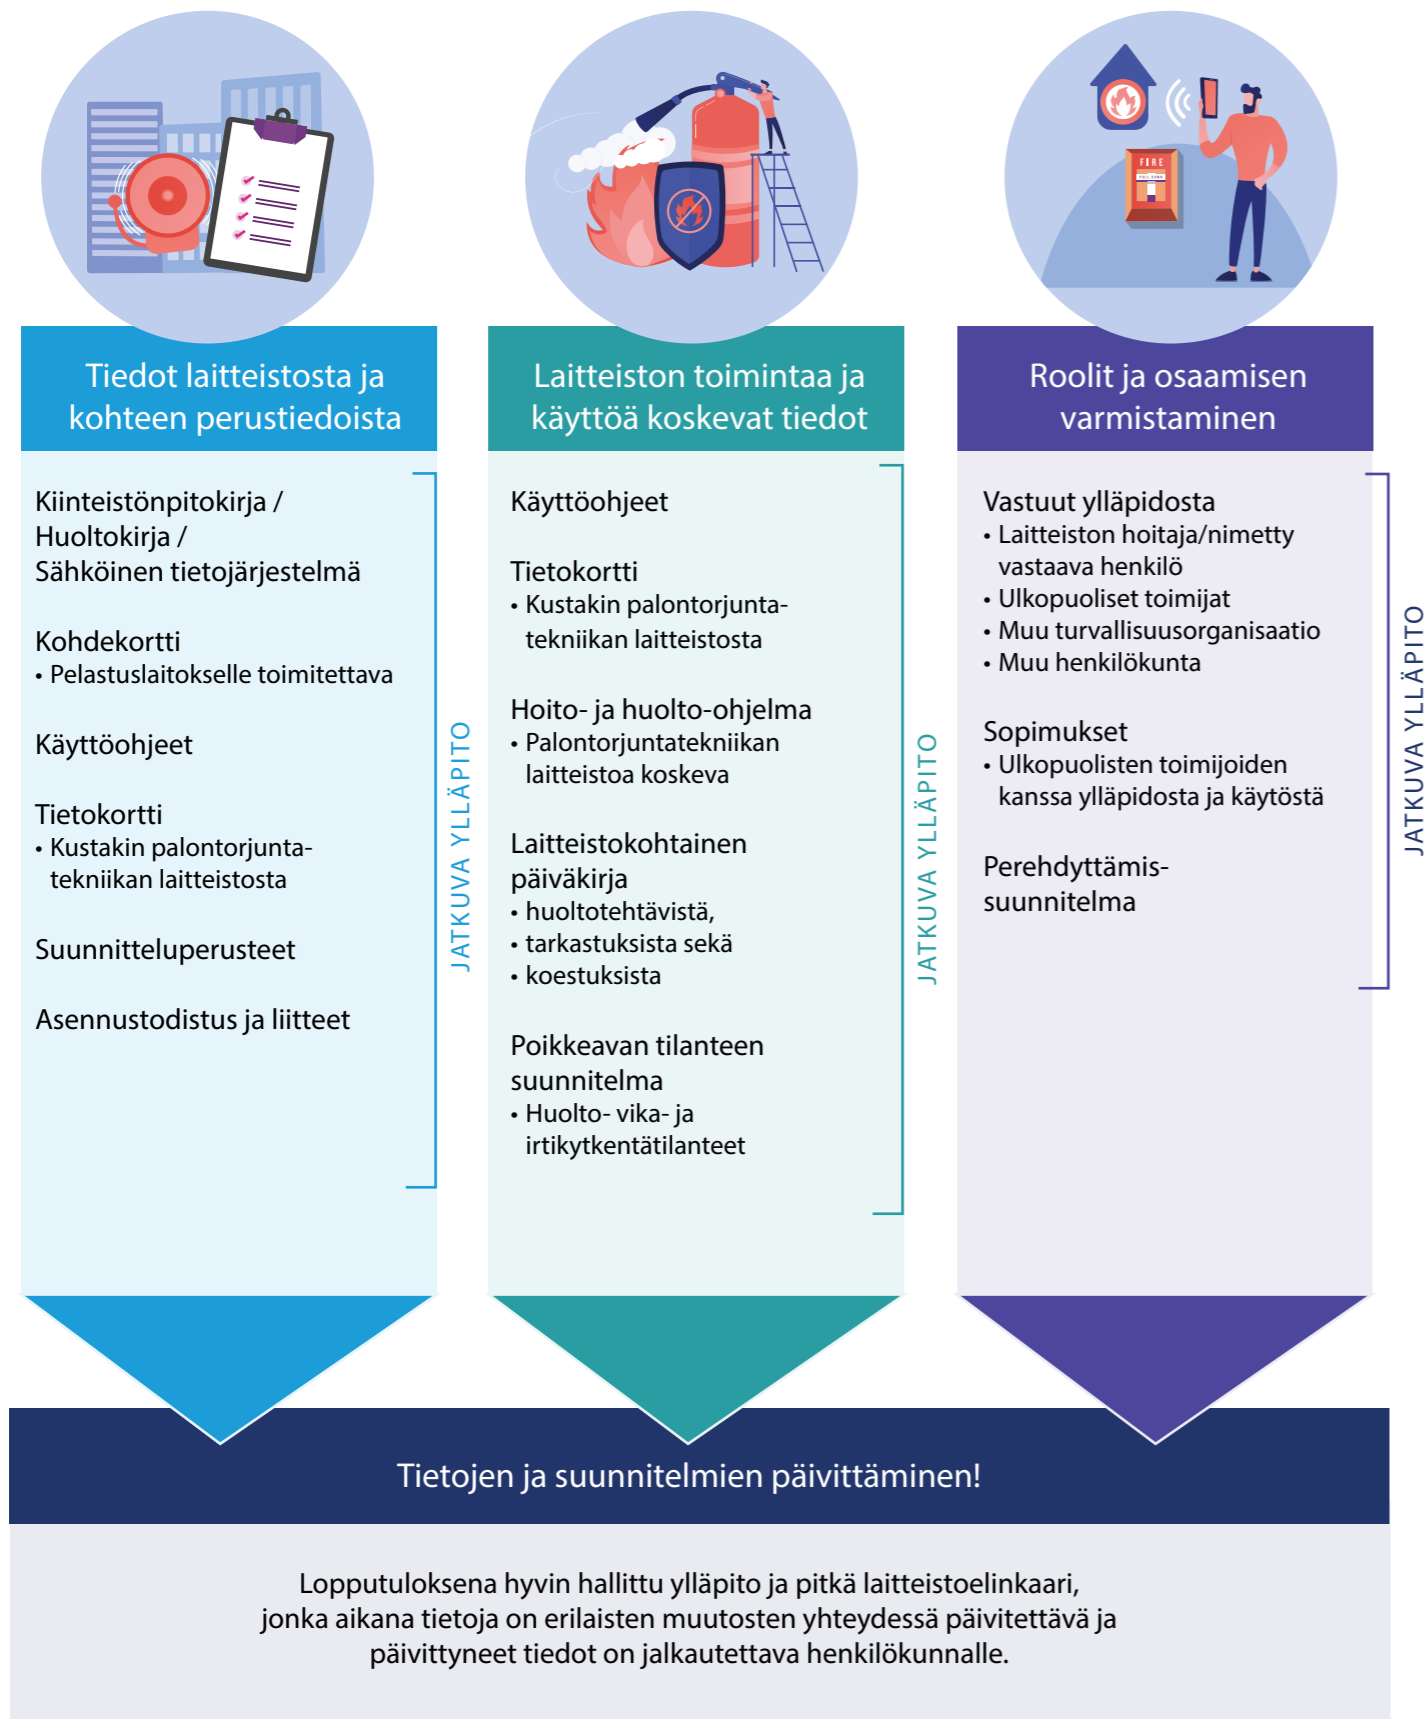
FIRE

Tiedot laitteistosta ja kohteen perustiedoista

Kiinteistönpitokirja / Huoltokirja / Sähköinen tietojärjestelmä

Kohdekortti
• Pelastuslaitokselle toimitettava

Käyttöohjeet

Tietokortti
• Kustakin palontorjuntatekniikan laitteistosta

Suunnitteluperusteet

Asennustodistus ja liitteet

JATKUVA YLLÄPITO

Laitteiston toimintaa ja käyttöä koskevat tiedot

Käyttöohjeet

Tietokortti
• Kustakin palontorjuntatekniikan laitteistosta

Hoito- ja huolto-ohjelma
• Palontorjuntatekniikan laitteistoa koskeva

Laitteistokohtainen päiväkirja
• huoltotehtävistä,
• tarkastuksista sekä
• koestuksista

Poikkeavan tilanteen suunnitelma
• Huolto- vika- ja irtikytkentätilanteet

JATKUVA YLLÄPITO

Roolit ja osaamisen varmistaminen

Vastuut ylläpidosta
• Laitteiston hoitaja/nimetty vastaava henkilö
• Ulkopuoliset toimijat
• Muu turvallisuusorganisaatio
• Muu henkilökunta

Sopimukset
• Ulkopuolisten toimijoiden kanssa ylläpidosta ja käytöstä

Perehdyttämissuunnitelma

JATKUVA YLLÄPITO

Tietojen ja suunnitelmien päivittäminen!

Lopputuloksena hyvin hallittu ylläpito ja pitkä laitteistoelinkaari, jonka aikana tietoja on erilaisten muutosten yhteydessä päivitettävä ja päivittyneet tiedot on jalkautettava henkilökunnalle.